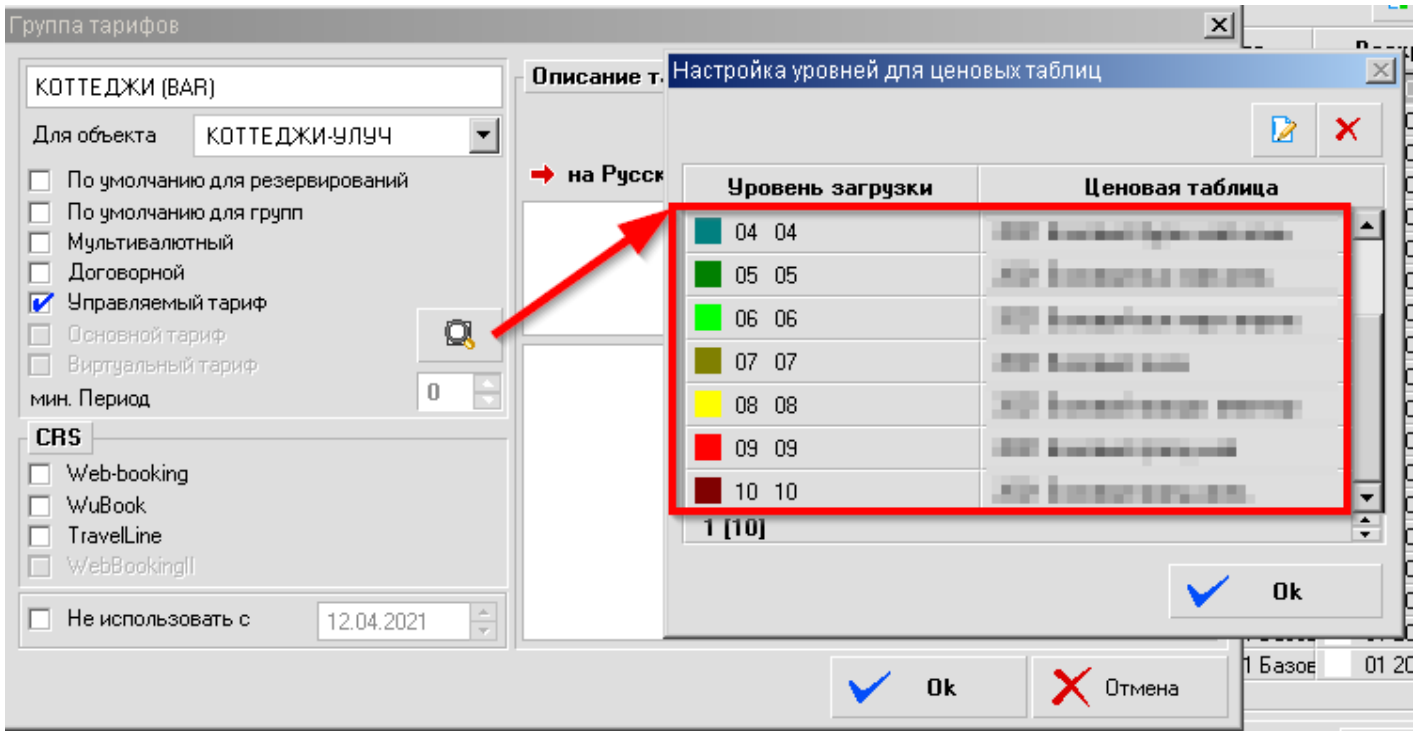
Группа тарифов

КОТТЕДЖИ (BAR)

Для объекта КОТТЕДЖИ-УЛУЧ

По умолчанию для резервирований
По умолчанию для групп
Мультивалютный
Договорной
Управляемый тариф
Основной тариф
Виртуальный тариф
мин. Период 0

CRS
Web-booking
WuBook
TravelLine
WebBookingII

Не использовать с 12.04.2021

Описание т

на Русск

Настройка уровней для ценовых таблиц

| Уровень загрузки | Ценовая таблица |
|---|---|
| 04 04 | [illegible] |
| 05 05 | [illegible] |
| 06 06 | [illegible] |
| 07 07 | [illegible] |
| 08 08 | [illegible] |
| 09 09 | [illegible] |
| 10 10 | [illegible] |

1 [10]

Ok

Ok
Отмена

1 Базов
01 20